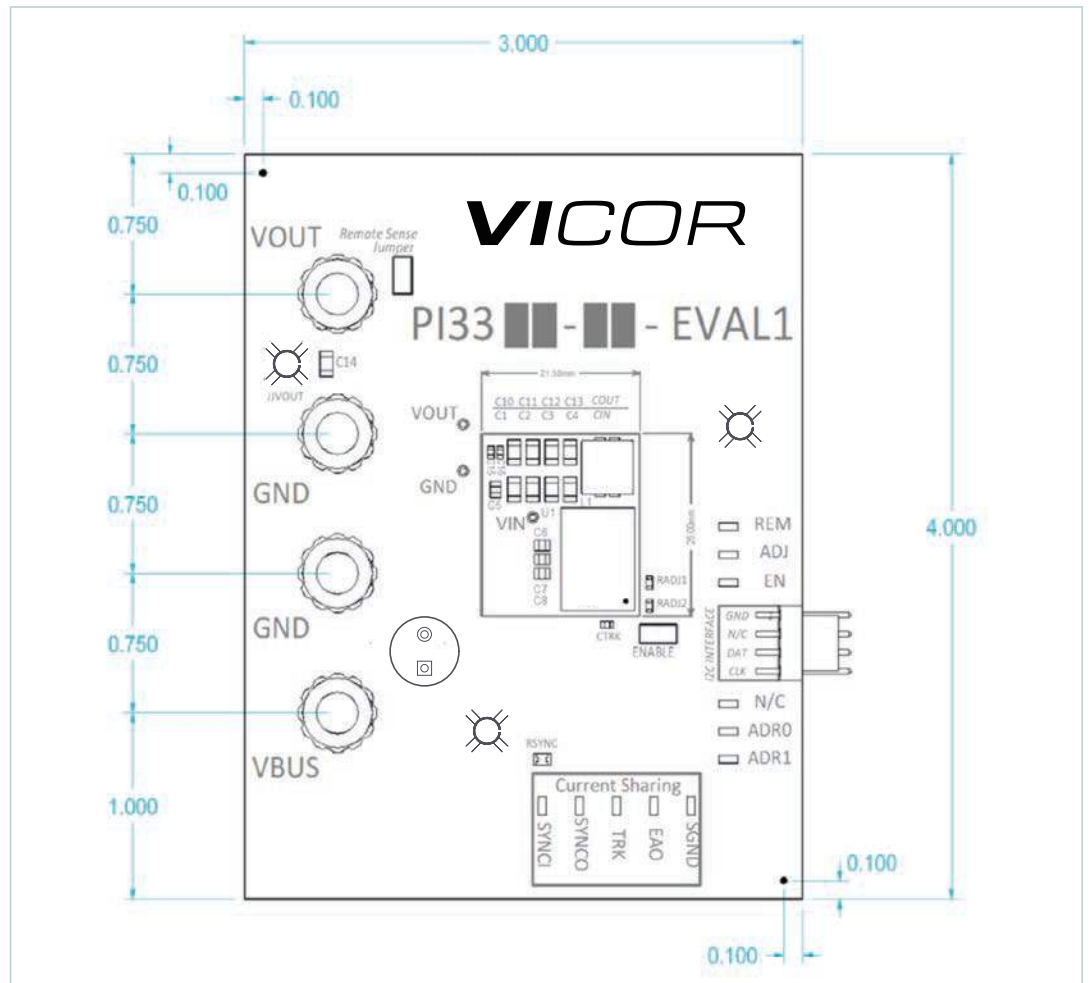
3.000

0.100

0.100

0.750

0.750

0.750

0.750

1.000

4.000

0.100

0.100

VICOR

VOUT

Remote Sense Jumper

PI33 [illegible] - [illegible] - EVAL1

C14

JJVOUT

21.58mm

C10 C11 C12 C13 COUT
C1 C2 C3 C4 CIN

VOUT

GND

VIN

U1

C5

C6

C7

C8

L1

25.00mm

RADJ1

RADJ2

CTRK

ENABLE

GND

GND

VBUS

REM

ADJ

EN

I2C INTERFACE

GND

N/C

DAT

CLK

N/C

ADR0

ADR1

RSYNC

Current Sharing

SYNCI

SYNCO

TRK

EAO

SGND